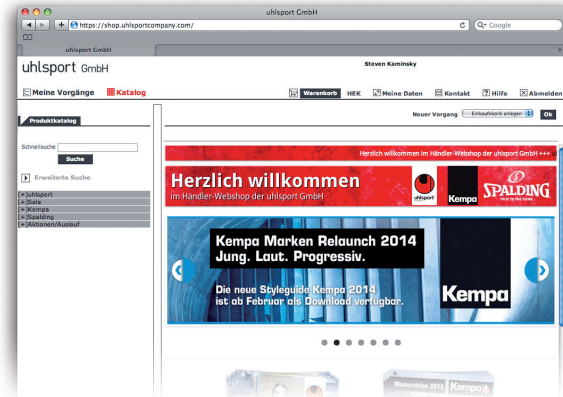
uhlsport GmbH

https://shop.uhlsportcompany.com/

Google

uhlsport GmbH

uhlsport GmbH

Steven Kaminsky

Meine Vorgänge | Katalog

Warenkorb | HEK | Meine Daten | Kontakt | Hilfe | Abmelden

Neuer Vorgang | Einkaufskorb anlegen | Ok

Produktkatalog

Schnellsuche

Suche

Erweiterte Suche

[+]uhlsport
[+]Sala
[+]Kempa
[+]Spalding
[+]Aktionen/Auslauf

Herzlich willkommen im Händler-Webshop der uhlsport GmbH +++

Herzlich willkommen
im Händler-Webshop der uhlsport GmbH

uhlsport | Kempa | SPALDING

Kempa Marken Relaunch 2014
Jung. Laut. Progressiv.

Die neue Styleguide Kempa 2014
ist ab Februar als Download verfügbar.

Kempa

Winterkatalog 2013 Kempa